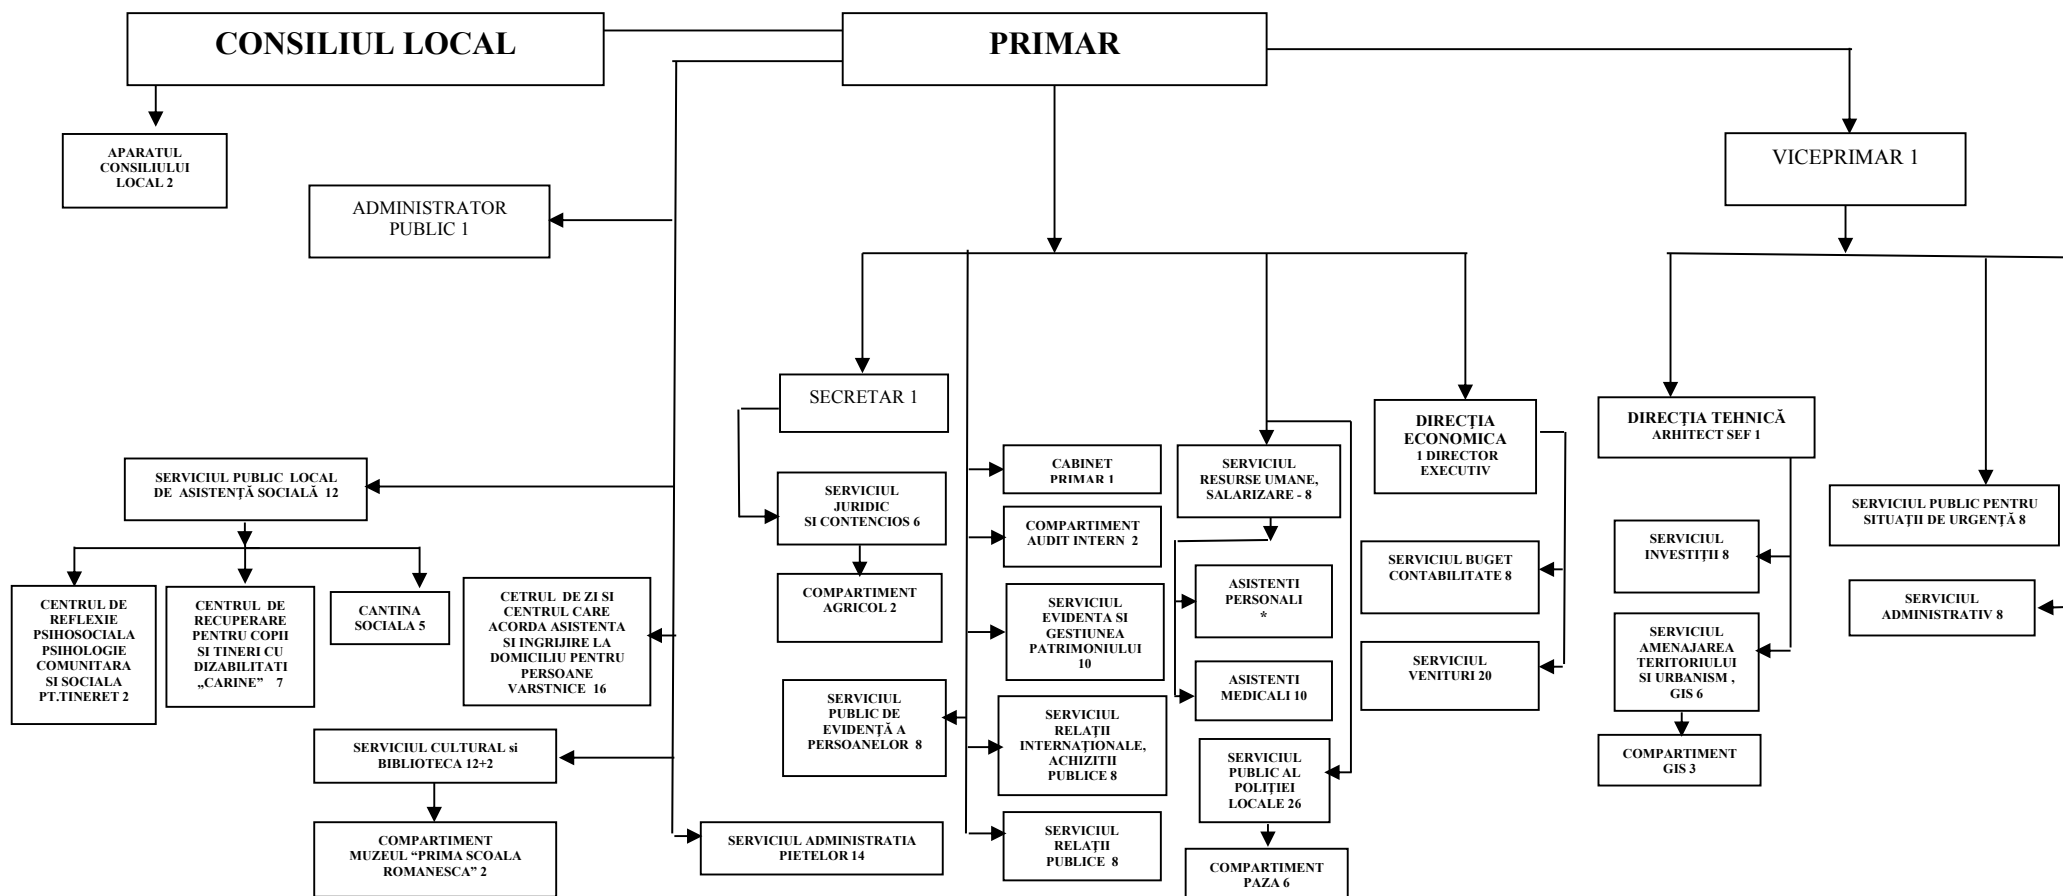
CONSILIUL LOCAL

PRIMAR

APARATUL CONSILIULUI LOCAL 2

ADMINISTRATOR PUBLIC 1

VICEPRIMAR 1

SECRETAR 1

DIRECȚIA ECONOMICA 1 DIRECTOR EXECUTIV

DIRECȚIA TEHNICĂ ARHITECT SEF 1

SERVICIUL PUBLIC LOCAL DE ASISTENȚĂ SOCIALĂ 12

CABINET PRIMAR 1

SERVICIUL RESURSE UMANE, SALARIZARE - 8

SERVICIUL JURIDIC SI CONTENCIOS 6

COMPARTIMENT AUDIT INTERN 2

SERVICIUL BUGET CONTABILITATE 8

SERVICIUL INVESTIȚII 8

SERVICIUL PUBLIC PENTRU SITUAȚII DE URGENȚĂ 8

CENTRUL DE REFLEXIE PSIHOSOCIALA PSIHOLOGIE COMUNITARA SI SOCIALA PT.TINERET 2

CENTRUL DE RECUPERARE PENTRU COPII SI TINERI CU DIZABILITATI „CARINE" 7

CANTINA SOCIALA 5

CETRUL DE ZI SI CENTRUL CARE ACORDA ASISTENTA SI INGRIJIRE LA DOMICILIU PENTRU PERSOANE VARSTNICE 16

COMPARTIMENT AGRICOL 2

SERVICIUL EVIDENTA SI GESTIUNEA PATRIMONIULUI 10

ASISTENTI PERSONALI *

SERVICIUL ADMINISTRATIV 8

SERVICIUL VENITURI 20

SERVICIUL AMENAJAREA TERITORIULUI SI URBANISM , GIS 6

ASISTENTI MEDICALI 10

SERVICIUL PUBLIC DE EVIDENȚĂ A PERSOANELOR 8

SERVICIUL RELAȚII INTERNAȚIONALE, ACHIZITII PUBLICE 8

SERVICIUL CULTURAL si BIBLIOTECA 12+2

SERVICIUL PUBLIC AL POLIȚIEI LOCALE 26

COMPARTIMENT GIS 3

COMPARTIMENT MUZEUL "PRIMA SCOALA ROMANESCA" 2

SERVICIUL ADMINISTRATIA PIETELOR 14

SERVICIUL RELAȚII PUBLICE 8

COMPARTIMENT PAZA 6